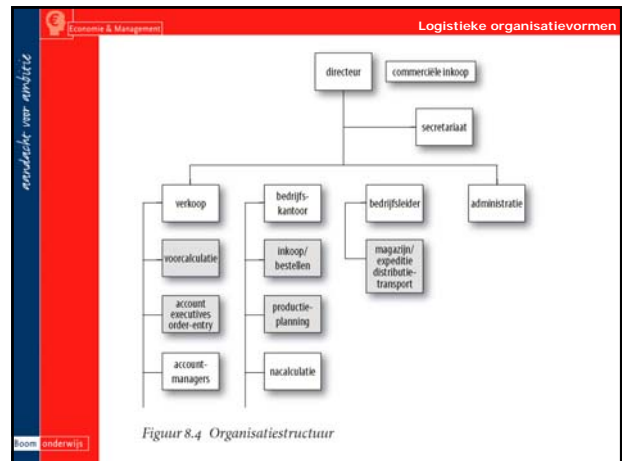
Economie & Management

Logistieke organisatievormen

aandacht voor ambitie

directeur

commerciële inkoop

secretariaat

verkoop

voorcalculatie

account executives order-entry

account-managers

bedrijfs-kantoor

inkoop/ bestellen

productie-planning

nacalculatie

bedrijfsleider

magazijn/ expeditie distributie-transport

administratie

Figuur 8.4 Organisatiestructuur

Boom onderwijs